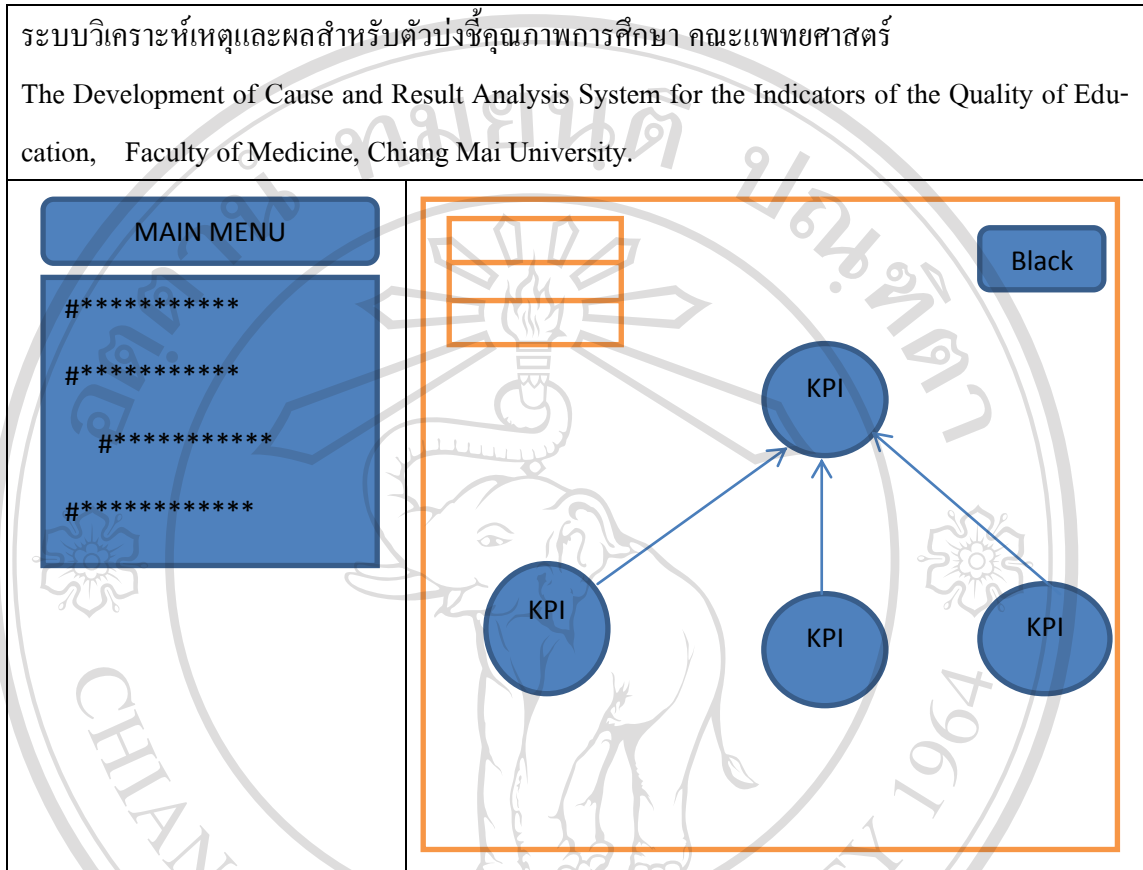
ระบบวิเคราะห์เหตุและผลสำหรับตัวบ่งชี้คุณภาพการศึกษา คณะแพทยศาสตร์

The Development of Cause and Result Analysis System for the Indicators of the Quality of Education, Faculty of Medicine, Chiang Mai University.

MAIN MENU

#***********

#***********

#***********

#***********

Black

KPI

KPI

KPI

KPI

CHIAN 1964